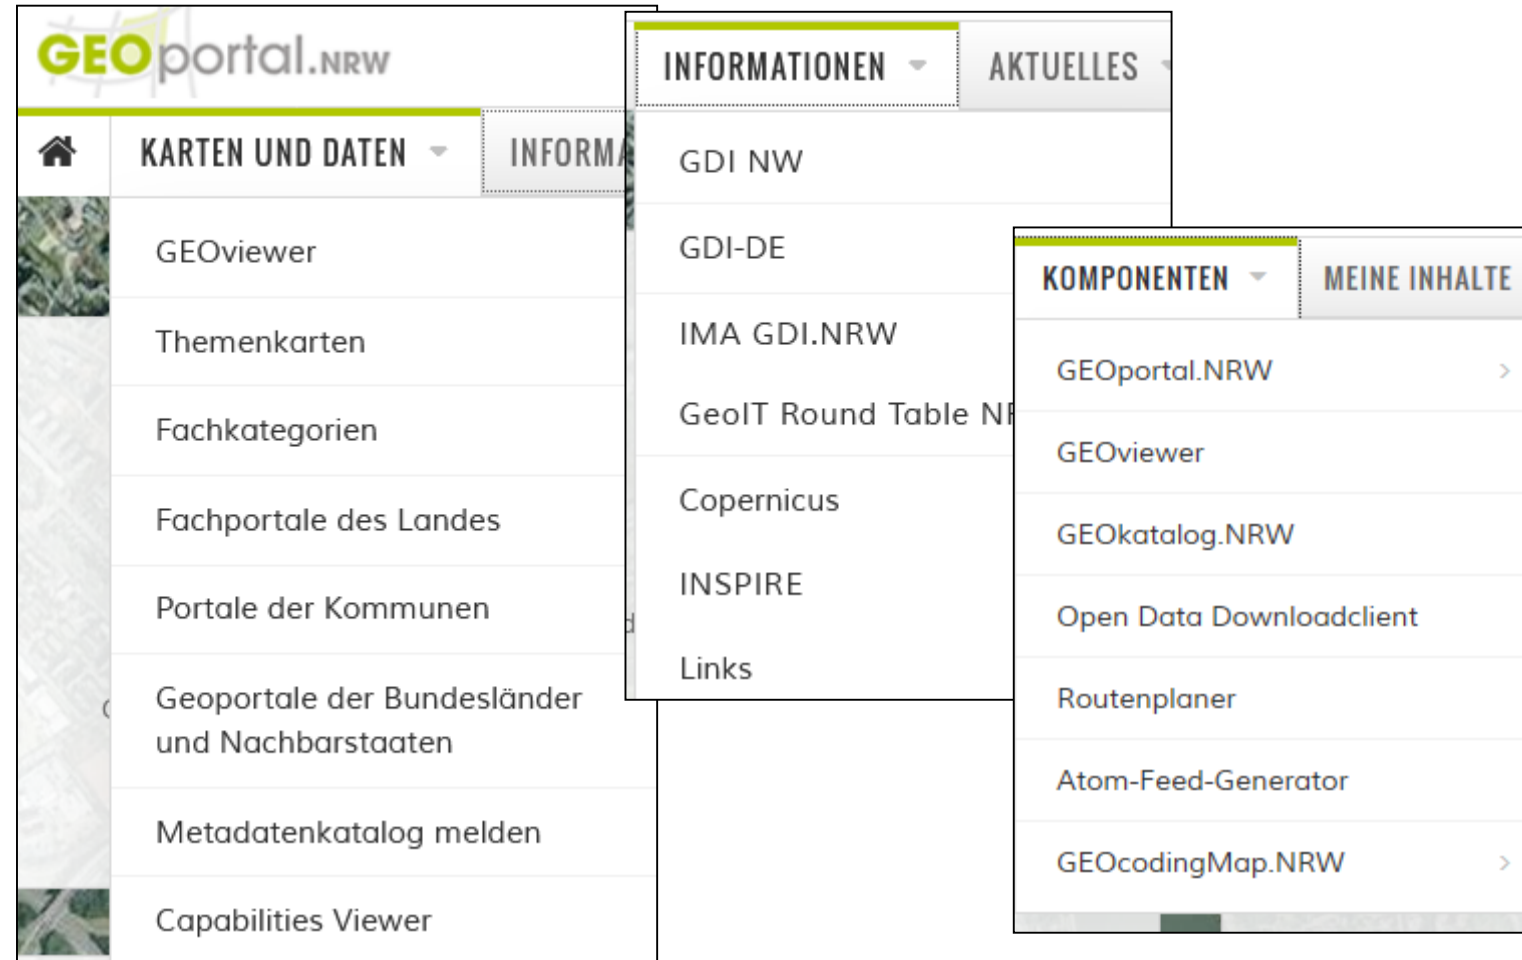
GEOportal.NRW

KARTEN UND DATEN

INFORMA

GEOviewer

Themenkarten

Fachkategorien

Fachportale des Landes

Portale der Kommunen

Geoportale der Bundesländer und Nachbarstaaten

Metadatenkatalog melden

Capabilities Viewer

INFORMATIONEN

AKTUELLES

GDI NW

GDI-DE

IMA GDI.NRW

GeoIT Round Table N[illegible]

Copernicus

INSPIRE

Links

KOMPONENTEN

MEINE INHALTE

GEOportal.NRW

GEOviewer

GEOkatalog.NRW

Open Data Downloadclient

Routenplaner

Atom-Feed-Generator

GEOcodingMap.NRW